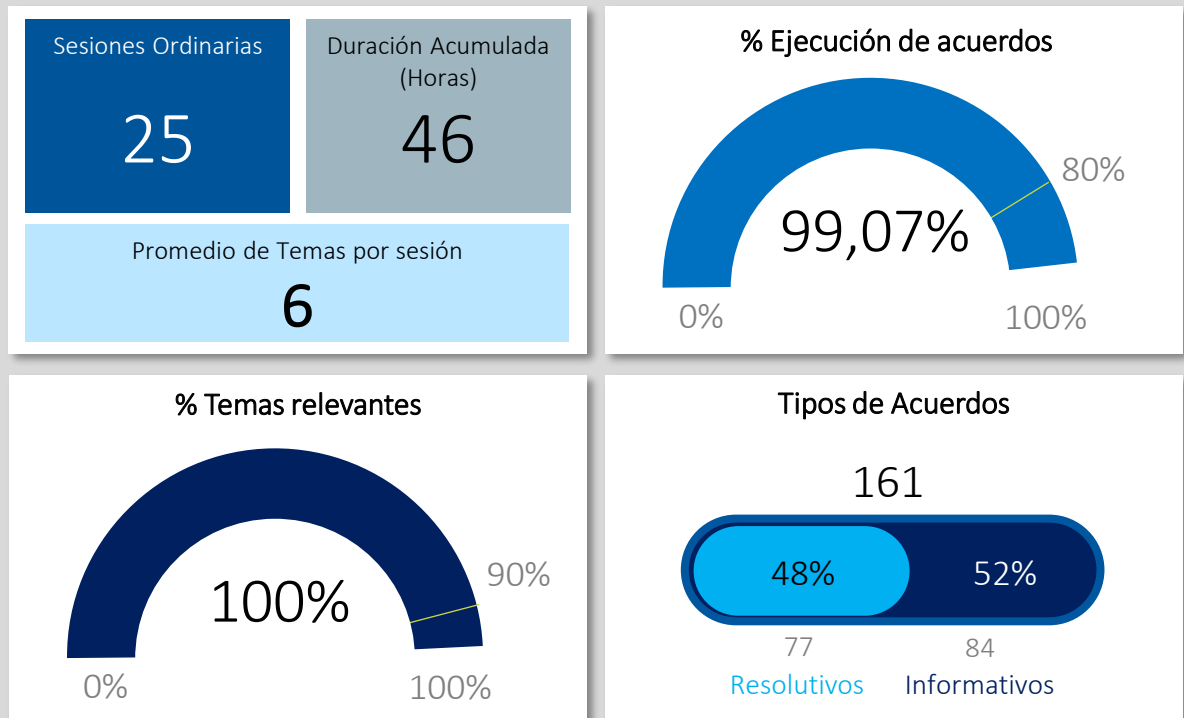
Sesiones Ordinarias
25

Duración Acumulada (Horas)
46

Promedio de Temas por sesión
6

% Ejecución de acuerdos
99,07%
80%
0%
100%

% Temas relevantes
100%
90%
0%
100%

Tipos de Acuerdos
161
48%
52%
77
84
Resolutivos
Informativos